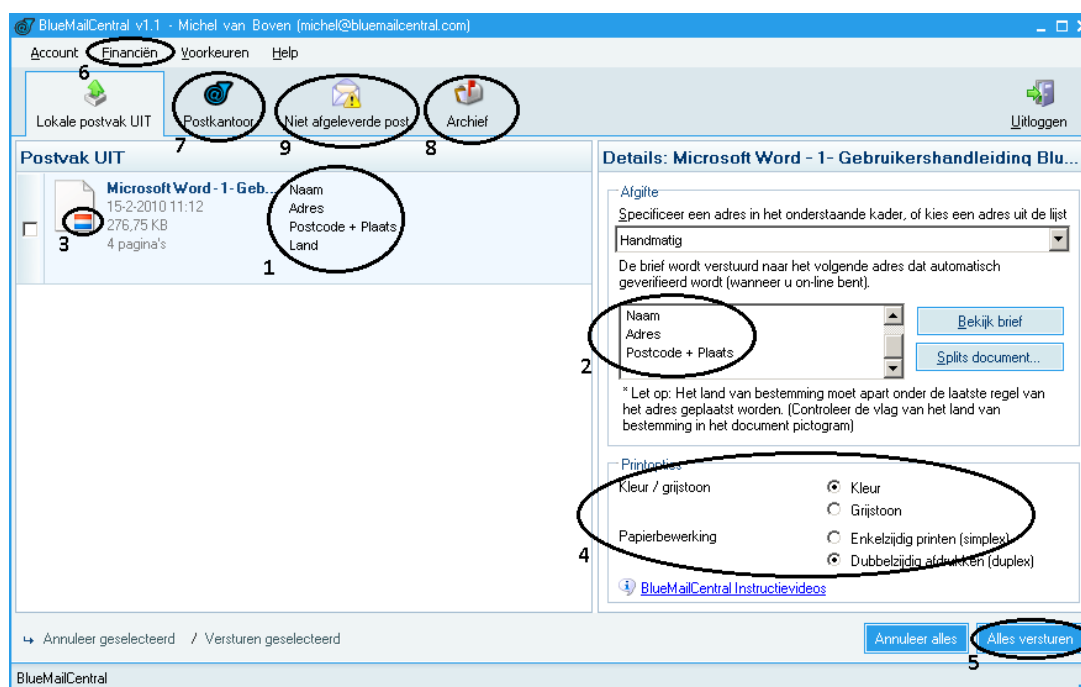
BlueMailCentral v1.1 - Michel van Boven (michel@bluemailcentral.com)

Account Financiën Voorkeuren Help

6

Lokale postvak UIT Postkantoor Niet afgeleverde post Archief Uitloggen

7 9 8

Postvak UIT

Microsoft Word - 1 - Geb...
15-2-2010 11:12
276,75 KB
4 pagina's

Naam
Adres
Postcode + Plaats
Land

3 1

Details: Microsoft Word - 1- Gebruikershandleiding Blu...

Afgifte

Specificeer een adres in het onderstaande kader, of kies een adres uit de lijst

Handmatig

De brief wordt verstuurd naar het volgende adres dat automatisch geverifieerd wordt (wanneer u on-line bent).

Naam
Adres
Postcode + Plaats

Bekijk brief

Splits document...

2

* Let op: Het land van bestemming moet apart onder de laatste regel van het adres geplaatst worden. (Controleer de vlag van het land van bestemming in het document pictogram)

Printopties

Kleur / grijstoon

Kleur

Grijstoon

Papierbewerking

Enkelzijdig printen (simplex)

Dubbelzijdig afdrukken (duplex)

4

BlueMailCentral Instructievideos

Annuleer geselecteerd / Versturen geselecteerd

Annuleer alles Alles versturen

5

BlueMailCentral